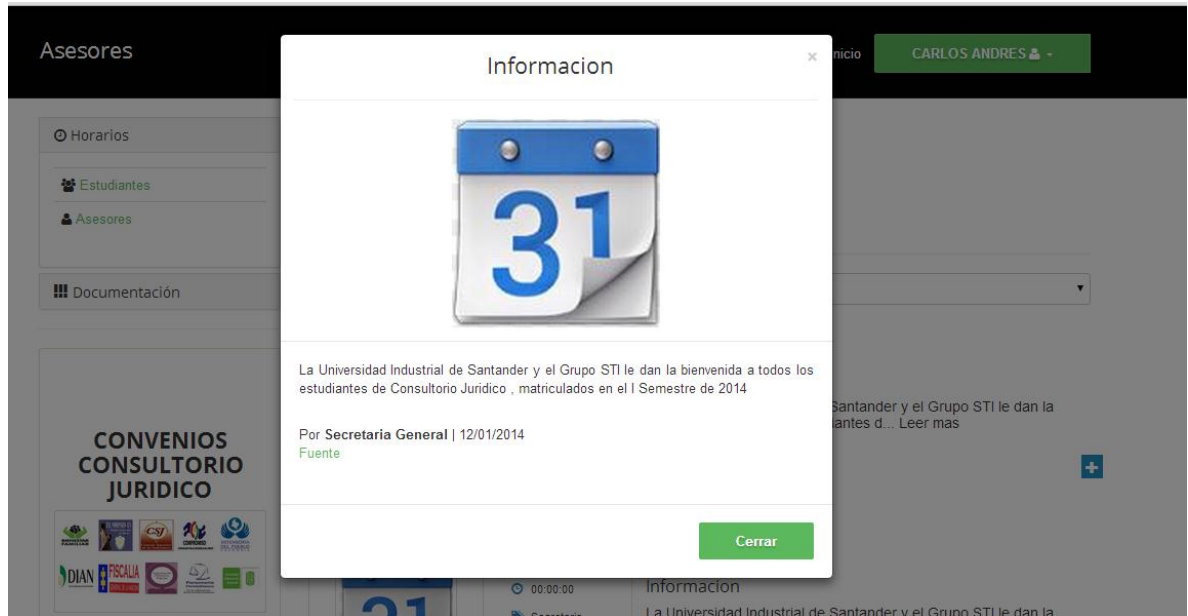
Asesores

Informacion

×

nicio

CARLOS ANDRES

Horarios

Estudiantes

Asesores

Documentación

31

La Universidad Industrial de Santander y el Grupo STI le dan la bienvenida a todos los estudiantes de Consultorio Juridico , matriculados en el I Semestre de 2014

Por **Secretaria General** | 12/01/2014
Fuente

Santander y el Grupo STI le dan la
iantes d... Leer mas

CONVENIOS CONSULTORIO JURIDICO

CSJ

DIAN FISCALIA

Cerrar

00:00:00

Informacion

Secretaria

La Universidad Industrial de Santander y el Grupo STI le dan la